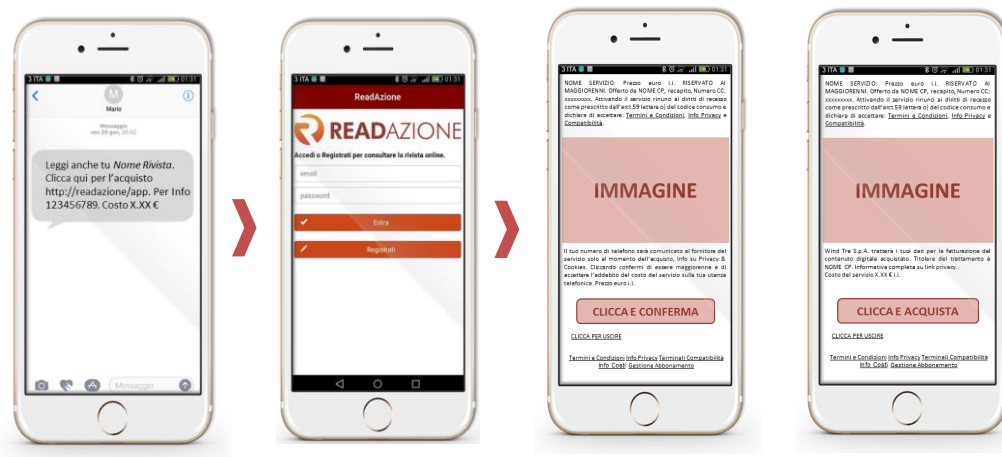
3 ITA 01:31

M
Mario

Messaggio
ven 20 gen, 20:52

Leggi anche tu *Nome Rivista*. Clicca qui per l'acquisto http://readazione/app. Per Info 123456789. Costo X.XX €

Messaggio

3 ITA 01:31

ReadAzione

READAZIONE

Accedi o Registrati per consultare la rivista online.

email

password

Entra

Registrati

3 ITA 01:31

NOME SERVIZIO: Prezzo euro i.i. RISERVATO AI MAGGIORENNI. Offerto da NOME CP, recapito, Numero CC: xxxxxxxxx. Attivando il servizio rinunci ai diritti di recesso come prescritto dall'art.59 lettera o) del codice consumo e dichiara di accettare: Termini e Condizioni, Info Privacy e Compatibilità.

IMMAGINE

Il tuo numero di telefono sarà comunicato al fornitore del servizio solo al momento dell'acquisto, Info su Privacy & Cookies. Cliccando confermi di essere maggiorenne e di accettare l'addebito del costo del servizio sulla tua utenza telefonica. Prezzo euro i.i.

CLICCA E CONFERMA

CLICCA PER USCIRE

Termini e Condizioni Info Privacy Terminali Compatibilità Info Costi Gestione Abbonamento

3 ITA 01:31

NOME SERVIZIO: Prezzo euro i.i. RISERVATO AI MAGGIORENNI. Offerto da NOME CP, recapito, Numero CC: xxxxxxxxx. Attivando il servizio rinunci ai diritti di recesso come prescritto dall'art.59 lettera o) del codice consumo e dichiara di accettare: Termini e Condizioni, Info Privacy e Compatibilità.

IMMAGINE

Wind Tre S.p.A. tratterà i tuoi dati per la fatturazione del contenuto digitale acquistato. Titolare del trattamento è NOME CP. Informativa completa su link privacy. Costo del servizio X.XX € i.i.

CLICCA E ACQUISTA

CLICCA PER USCIRE

Termini e Condizioni Info Privacy Terminali Compatibilità Info Costi Gestione Abbonamento